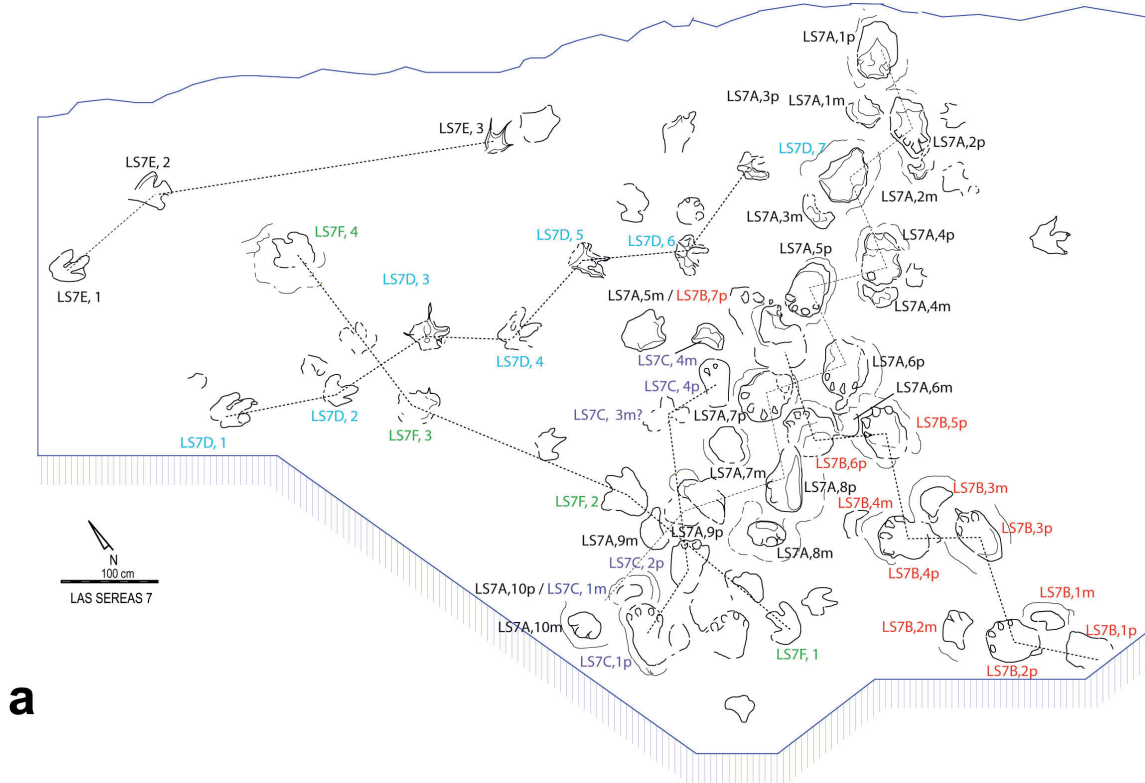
LS7A,1p
LS7A,3p
LS7A,1m
LS7E, 3
LS7A,2p
LS7D, 7
LS7E, 2
LS7A,2m
LS7A,3m
LS7F, 4
LS7D, 5
LS7D, 6
LS7A,4p
LS7A,5p
LS7E, 1
LS7D, 3
LS7A,5m / LS7B,7p
LS7A,4m
LS7D, 4
LS7C, 4m
LS7A,6p
LS7C, 4p
LS7A,6m
LS7C, 3m?
LS7A,7p
LS7B,5p
LS7D, 1
LS7D, 2
LS7F, 3
LS7B,6p
LS7A,7m
LS7A,8p
LS7B,3m
LS7F, 2
LS7B,4m
LS7B,3p
LS7A,9m
LS7A,9p
N
100 cm
LAS SEREAS 7
LS7C, 2p
LS7A,8m
LS7B,4p
LS7A,10p / LS7C, 1m
LS7B,1m
LS7A,10m
LS7B,2m
LS7B,1p
LS7C,1p
LS7F, 1
LS7B,2p
a